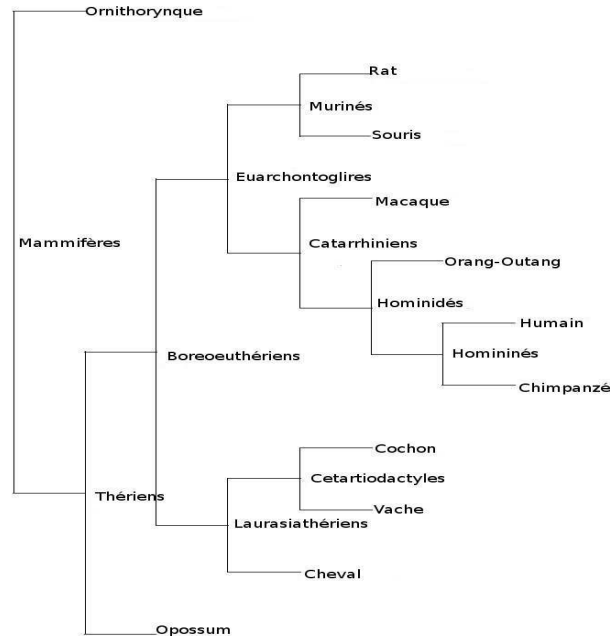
Ornithorynque

Mammifères

Rat

Murinés

Souris

Euarchontoglires

Macaque

Catarrhiniens

Orang-Outang

Hominidés

Humain

Homininés

Chimpanzé

Boreoeuthériens

Cochon

Cetartiodactyles

Vache

Thériens

Laurasiathériens

Cheval

Opossum